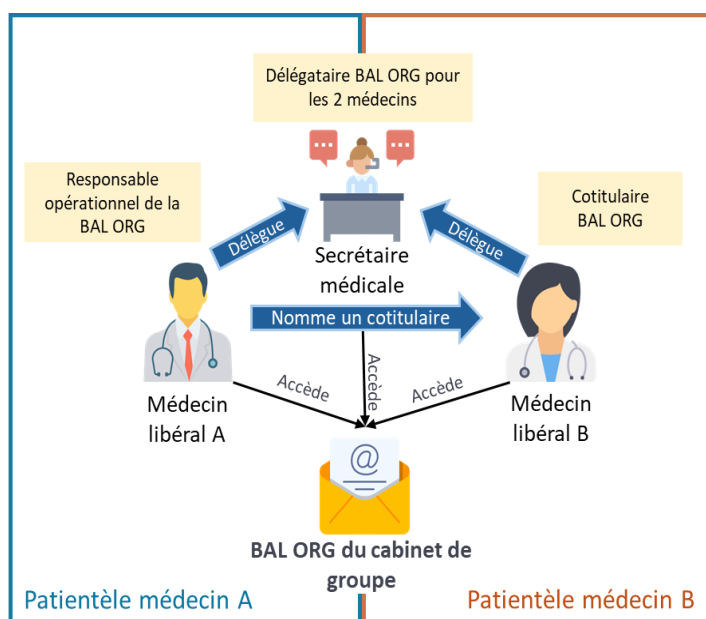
Délégataire BAL ORG pour les 2 médecins

Responsable opérationnel de la BAL ORG

Cotitulaire BAL ORG

Délègue

Délègue

Secrétaire médicale

Nomme un cotitulaire

Accède

Accède

Accède

Médecin libéral A

Médecin libéral B

@

BAL ORG du cabinet de groupe

Patientèle médecin A

Patientèle médecin B